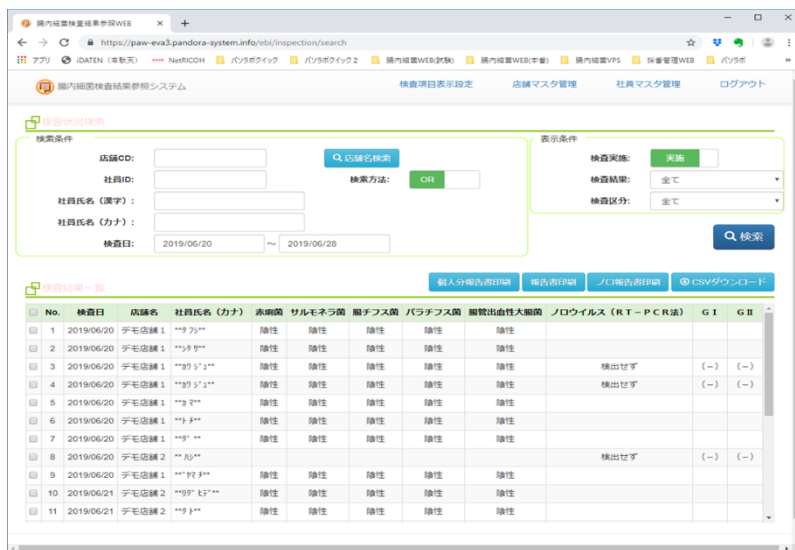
腸内細菌検査結果参照WEB
https://paw-eva3.pandora-system.info/ebi/inspection/search
アプリ iDATEN (本社共) NetRICOH パソラボクイック パソラボクイック２ 腸内細菌WEB(試験) 腸内細菌WEB(本番) 腸内細菌VPS 採番管理WEB パソラボ

腸内細菌検査結果参照システム
検査項目表示設定 店舗マスタ管理 社員マスタ管理 ログアウト

検査状況検索
検索条件
店舗CD:
店舗名検索
社員ID:
検索方法:
OR
社員氏名（漢字）:
社員氏名（カナ）:
検査日: 2019/06/20 ～ 2019/06/28

表示条件
検査実施: 実施
検査結果: 全て
検査区分: 全て

検索

検査結果一覧
個人分報告書印刷 報告書印刷 ノロ報告書印刷 CSVダウンロード

| | No. | 検査日 | 店舗名 | 社員氏名（カナ） | 赤痢菌 | サルモネラ菌 | 腸チフス菌 | パラチフス菌 | 腸管出血性大腸菌 | ノロウイルス（RT－PCR法） | GⅠ | GⅡ |
|---|---|---|---|---|---|---|---|---|---|---|---|---|
| | 1 | 2019/06/20 | デモ店舗１ | **ﾌｼﾞ** | 陰性 | 陰性 | 陰性 | 陰性 | 陰性 | | | |
| | 2 | 2019/06/20 | デモ店舗１ | **ｼﾀ ｻ** | 陰性 | 陰性 | 陰性 | 陰性 | 陰性 | | | |
| | 3 | 2019/06/20 | デモ店舗１ | **ｶﾜ ｼﾞｭ** | 陰性 | 陰性 | 陰性 | 陰性 | 陰性 | 検出せず | (－) | (－) |
| | 4 | 2019/06/20 | デモ店舗１ | **ｶﾜ ｼﾞｭ** | 陰性 | 陰性 | 陰性 | 陰性 | 陰性 | 検出せず | (－) | (－) |
| | 5 | 2019/06/20 | デモ店舗１ | **ｶ ﾏ** | 陰性 | 陰性 | 陰性 | 陰性 | 陰性 | | | |
| | 6 | 2019/06/20 | デモ店舗１ | **ﾄ ﾁ** | 陰性 | 陰性 | 陰性 | 陰性 | 陰性 | | | |
| | 7 | 2019/06/20 | デモ店舗１ | **ﾀﾞ ** | 陰性 | 陰性 | 陰性 | 陰性 | 陰性 | | | |
| | 8 | 2019/06/20 | デモ店舗２ | ** ﾊｼ** | | | | | | 検出せず | (－) | (－) |
| | 9 | 2019/06/20 | デモ店舗１ | **ﾔﾏ ﾁ** | 陰性 | 陰性 | 陰性 | 陰性 | 陰性 | | | |
| | 10 | 2019/06/21 | デモ店舗２ | **ﾘﾀﾞ ﾋﾃﾞ** | 陰性 | 陰性 | 陰性 | 陰性 | 陰性 | | | |
| | 11 | 2019/06/21 | デモ店舗２ | **ﾀ ﾄ** | 陰性 | 陰性 | 陰性 | 陰性 | 陰性 | | | |